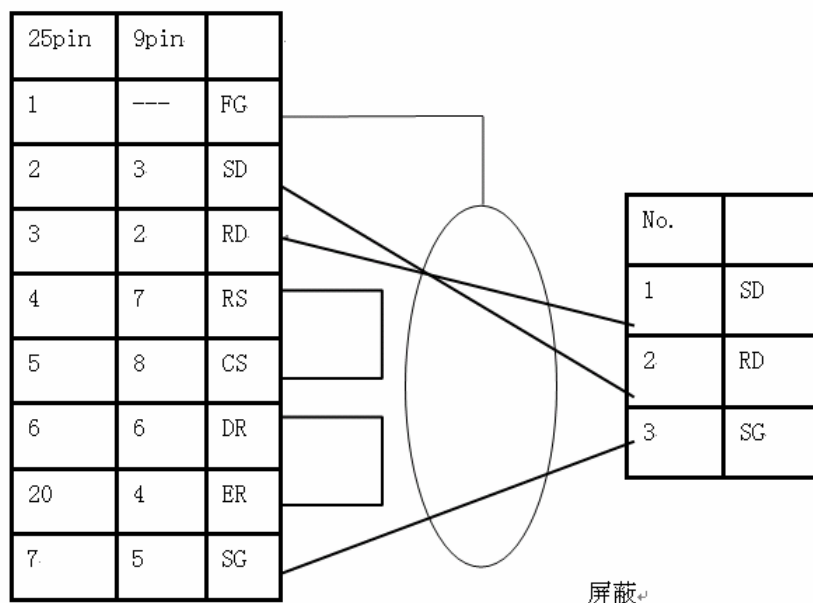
| 25pin | 9pin |  |
|---|---|---|
| 1 | --- | FG |
| 2 | 3 | SD |
| 3 | 2 | RD |
| 4 | 7 | RS |
| 5 | 8 | CS |
| 6 | 6 | DR |
| 20 | 4 | ER |
| 7 | 5 | SG |

| No. |  |
|---|---|
| 1 | SD |
| 2 | RD |
| 3 | SG |

屏蔽